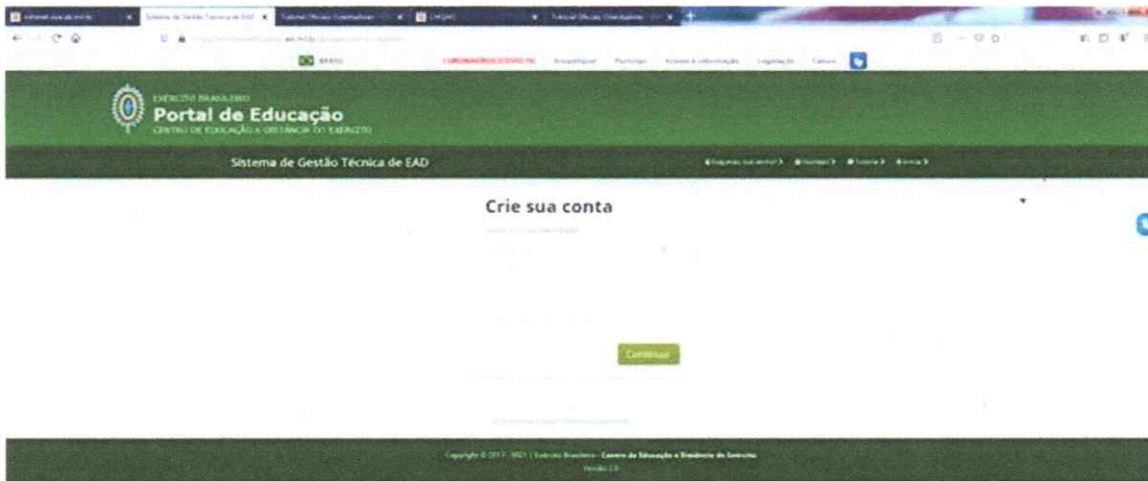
BRASIL

CORONAVÍRUS (COVID-19)

EXÉRCITO BRASILEIRO
Portal de Educação
CENTRO DE EDUCAÇÃO A DISTÂNCIA DO EXÉRCITO

Sistema de Gestão Técnica de EAD

Crie sua conta

Continuar

Copyright © 2017 - 2021 | Exército Brasileiro - Centro de Educação a Distância do Exército
Versão 2.0